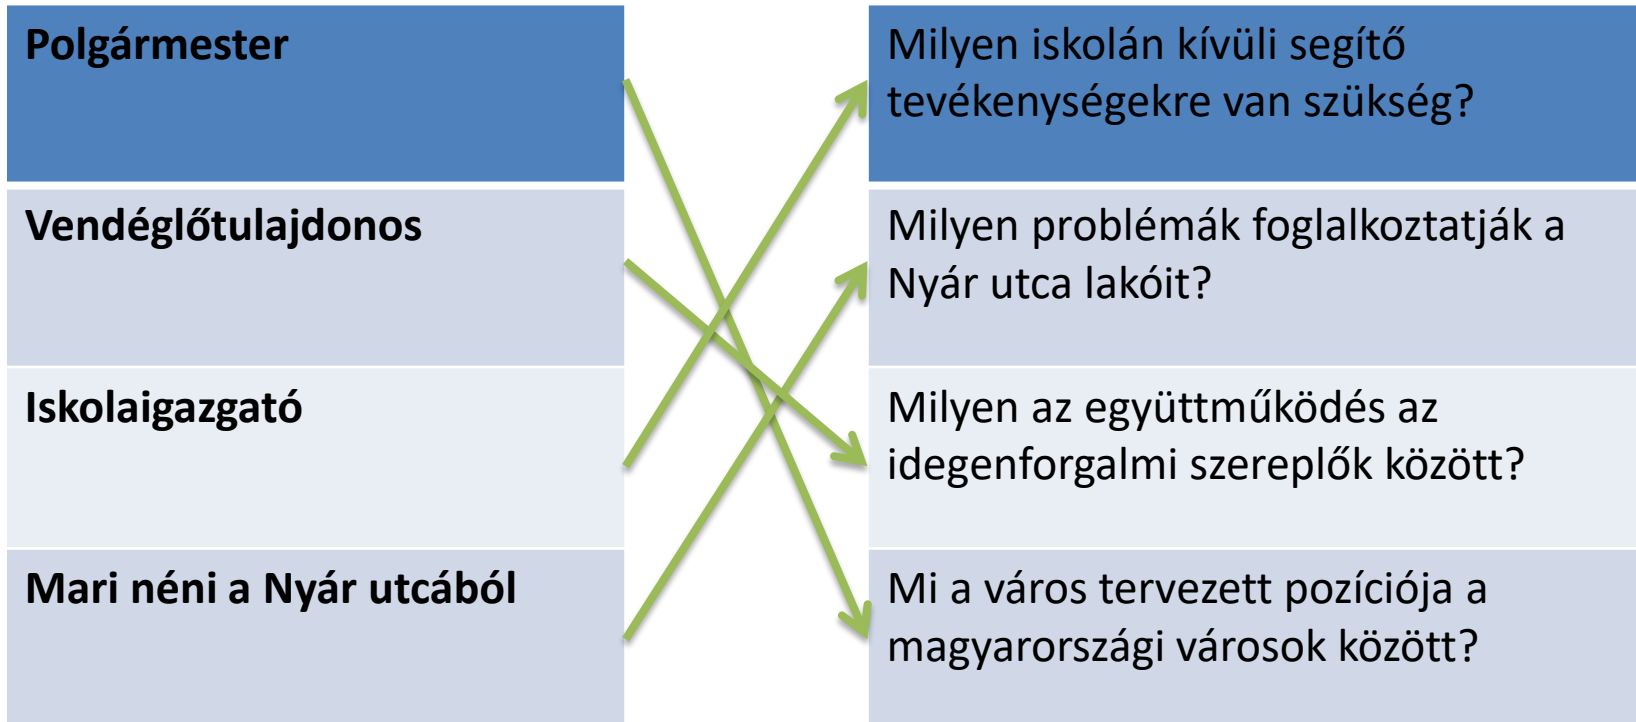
| Polgármester |
|---|
| Vendéglőtulajdonos |
| Iskolaigazgató |
| Mari néni a Nyár utcából |

| Milyen iskolán kívüli segítő tevékenységekre van szükség? |
|---|
| Milyen problémák foglalkoztatják a Nyár utca lakóit? |
| Milyen az együttműködés az idegenforgalmi szereplők között? |
| Mi a város tervezett pozíciója a magyarországi városok között? |